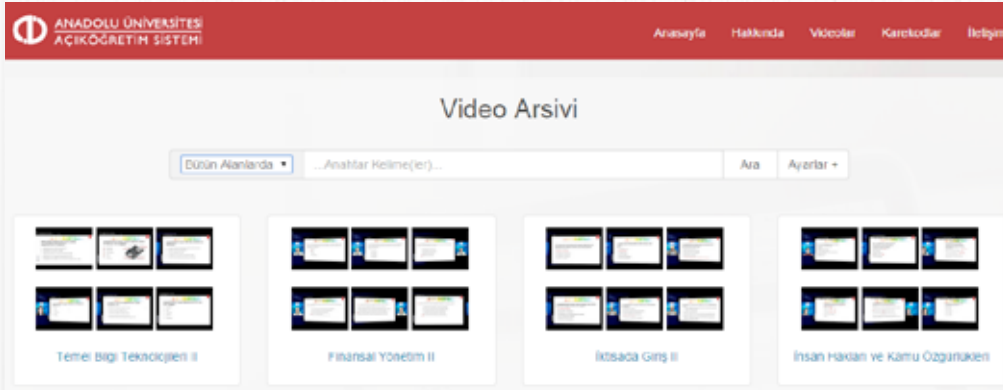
ANADOLU ÜNİVERSİTESİ
AÇIKÖĞRETİM SİSTEMİ

Anasayfa Hakkında Videolar Karekodlar İletişim

Video Arsivi

Bütün Alanlarda ▾ ...Anahtar Kelime(ler)... Ara Ayarlar ▾

Temel Bilgi Teknolojileri II

Finansal Yönetim II

İktisada Giriş II

İnsan Hakları ve Kamu Özgürlükleri